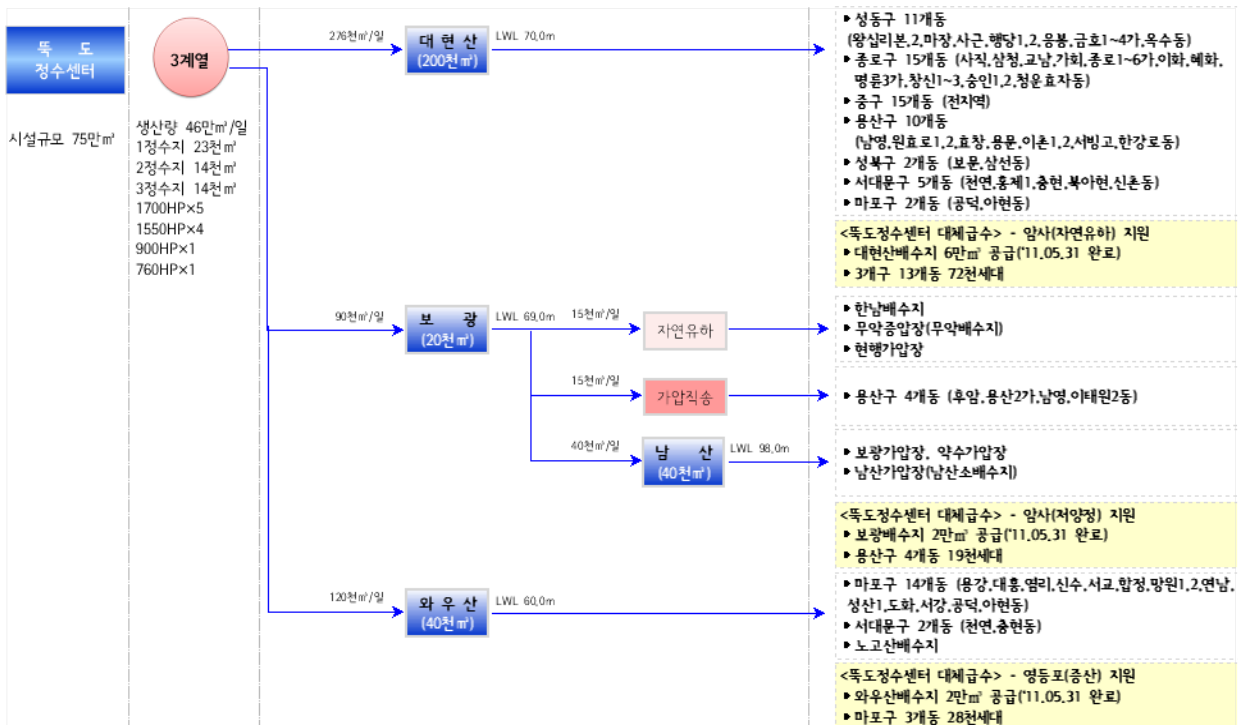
뚝 도
정수센터

시설규모 75만㎥

3계열

생산량 46만㎥/일
1정수지 23천㎥
2정수지 14천㎥
3정수지 14천㎥
1700HP×5
1550HP×4
900HP×1
760HP×1

276천㎥/일

대 현 산
(200천㎥)

LWL 70.0m

▸ 성동구 11개동
(왕십리본,2,마장,사근,행당1,2,응봉,금호1~4가,옥수동)
▸ 종로구 15개동 (사직,삼청,교남,가회,종로1~6가,이화,혜화,명륜3가,창신1~3,숭인1,2,청운효자동)
▸ 중구 15개동 (전지역)
▸ 용산구 10개동
(남영,원효로1,2,효창,용문,이촌1,2,서빙고,한강로동)
▸ 성북구 2개동 (보문,삼선동)
▸ 서대문구 5개동 (천연,홍제1,충현,북아현,신촌동)
▸ 마포구 2개동 (공덕,아현동)

<뚝도정수센터 대체급수> - 암사(자연유하) 지원
▸ 대현산배수지 6만㎥ 공급('11.05.31 완료)
▸ 3개구 13개동 72천세대

90천㎥/일

보 광
(20천㎥)

LWL 69.0m

15천㎥/일

자연유하

▸ 한남배수지
▸ 무악증압장(무악배수지)
▸ 현행가압장

15천㎥/일

가압직송

▸ 용산구 4개동 (후암,용산2가,남영,이태원2동)

40천㎥/일

남 산
(40천㎥)

LWL 98.0m

▸ 보광가압장, 약수가압장
▸ 남산가압장(남산소배수지)

<뚝도정수센터 대체급수> - 암사(저양정) 지원
▸ 보광배수지 2만㎥ 공급('11.05.31 완료)
▸ 용산구 4개동 19천세대

120천㎥/일

와 우 산
(40천㎥)

LWL 60.0m

▸ 마포구 14개동 (용강,대흥,염리,신수,서교,합정,망원1,2,연남,성산1,도화,서강,공덕,아현동)
▸ 서대문구 2개동 (천연,충현동)
▸ 노고산배수지

<뚝도정수센터 대체급수> - 영등포(증산) 지원
▸ 와우산배수지 2만㎥ 공급('11.05.31 완료)
▸ 마포구 3개동 28천세대